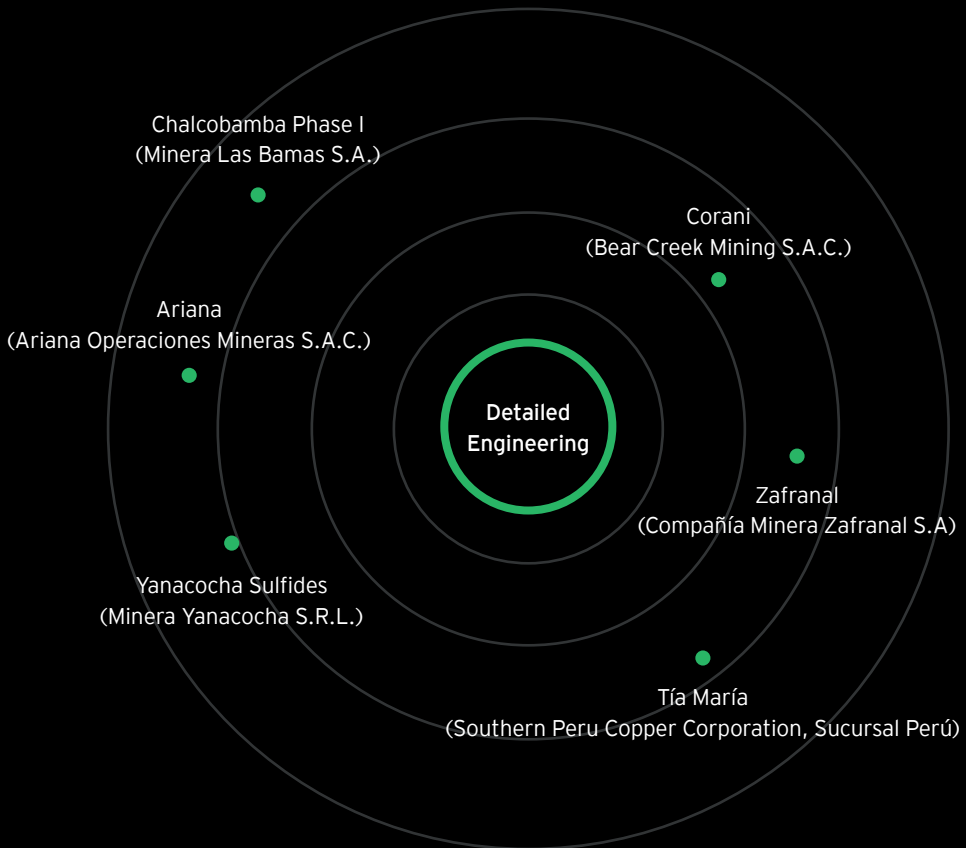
Chalcobamba Phase I
(Minera Las Bamas S.A.)

Corani
(Bear Creek Mining S.A.C.)

Ariana
(Ariana Operaciones Mineras S.A.C.)

Detailed Engineering

Zafranal
(Compañía Minera Zafranal S.A)

Yanacocha Sulfides
(Minera Yanacocha S.R.L.)

Tía María
(Southern Peru Copper Corporation, Sucursal Perú)